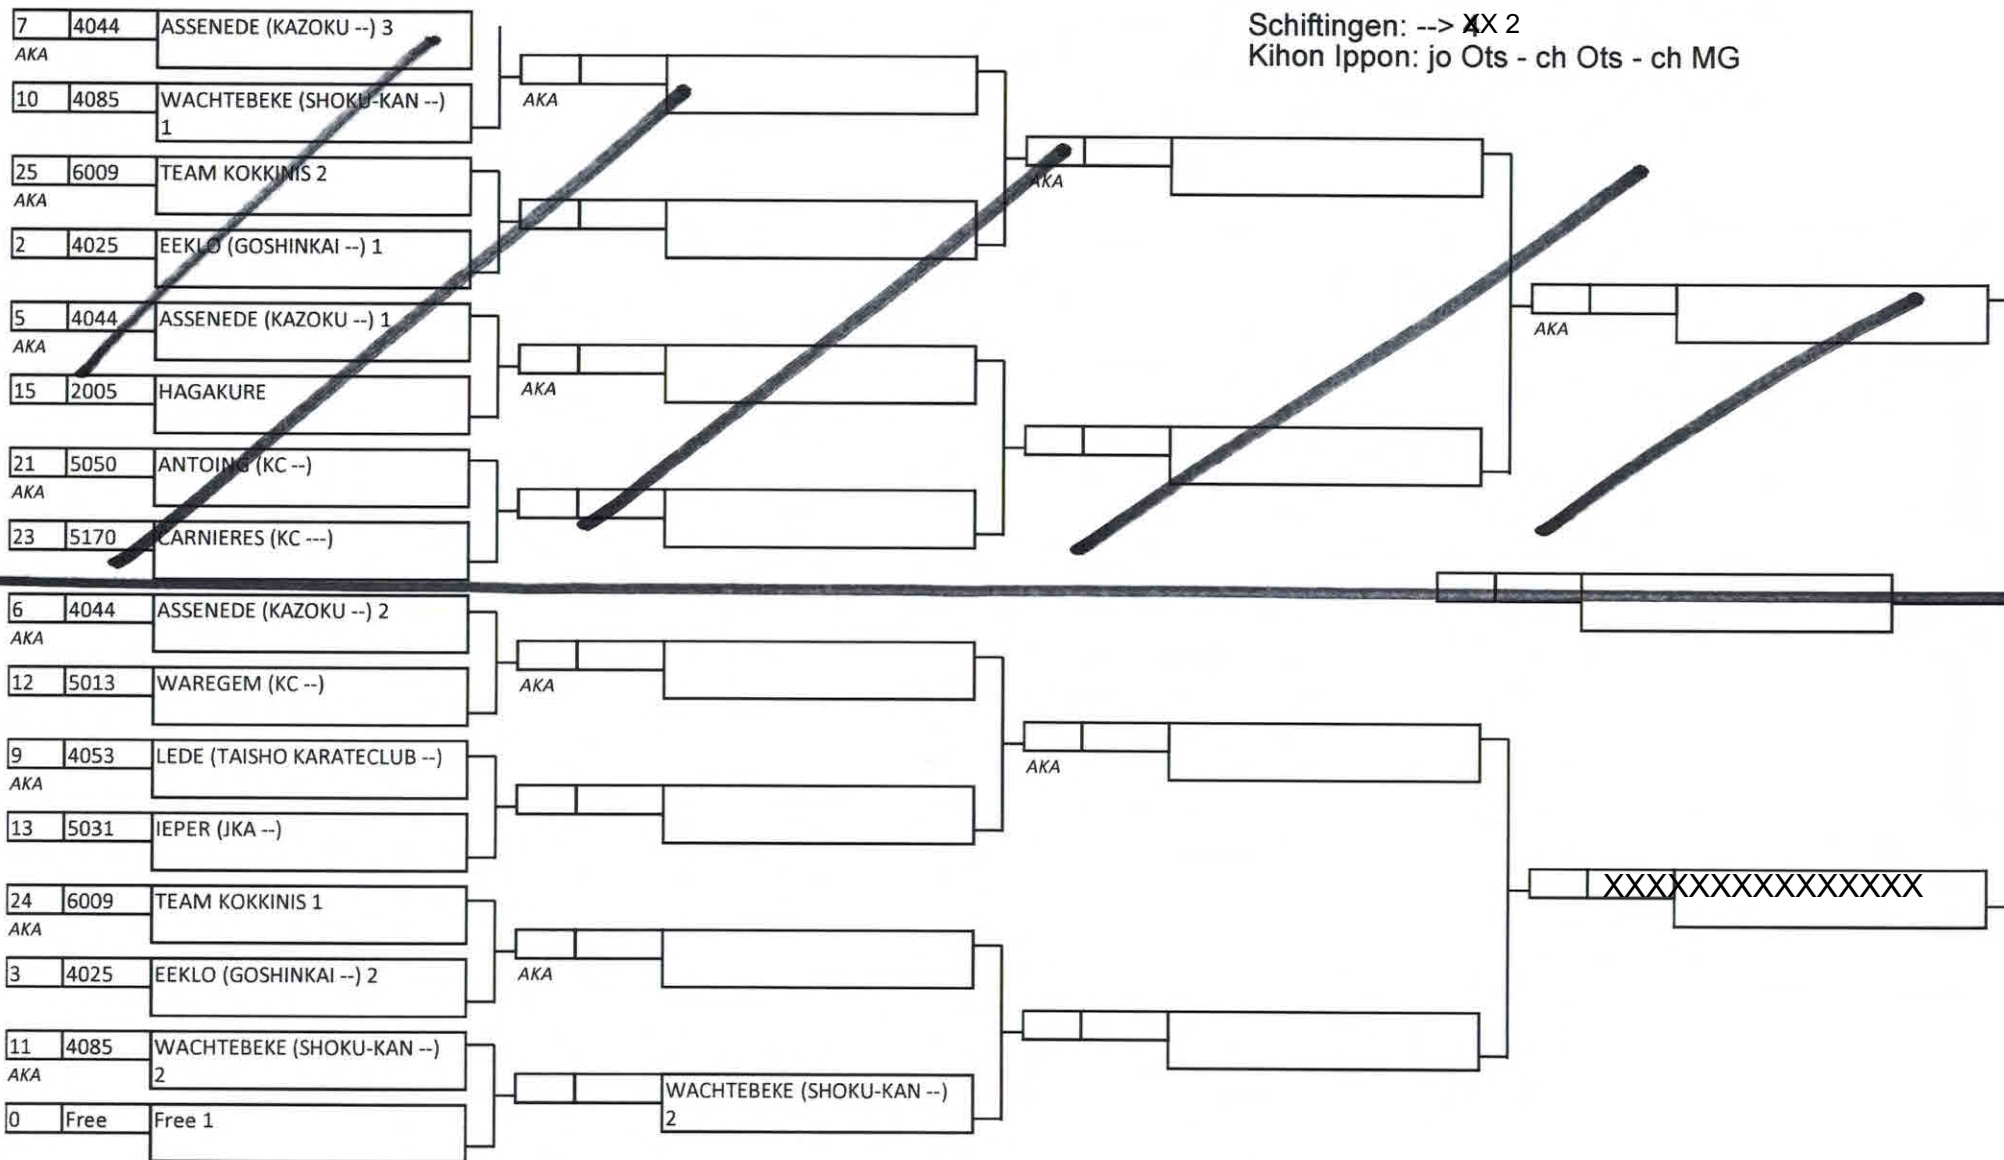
Schiftingen: --> 4X 2
Kihon Ippon: jo Ots - ch Ots - ch MG

| | | |
|---|---|---|
| 7 | 4044 | ASSENEDE (KAZOKU --) 3 |
| AKA | | |
| 10 | 4085 | WACHTEBEKE (SHOKU-KAN --) 1 |
| 25 | 6009 | TEAM KOKKINIS 2 |
| AKA | | |
| 2 | 4025 | EEKLO (GOSHINKAI --) 1 |
| 5 | 4044 | ASSENEDE (KAZOKU --) 1 |
| AKA | | |
| 15 | 2005 | HAGAKURE |
| 21 | 5050 | ANTOING (KC --) |
| AKA | | |
| 23 | 5170 | CARNIERES (KC ---) |
| 6 | 4044 | ASSENEDE (KAZOKU --) 2 |
| AKA | | |
| 12 | 5013 | WAREGEM (KC --) |
| 9 | 4053 | LEDE (TAISHO KARATECLUB --) |
| AKA | | |
| 13 | 5031 | IEPER (JKA --) |
| 24 | 6009 | TEAM KOKKINIS 1 |
| AKA | | |
| 3 | 4025 | EEKLO (GOSHINKAI --) 2 |
| 11 | 4085 | WACHTEBEKE (SHOKU-KAN --) 2 |
| AKA | | |
| 0 | Free | Free 1 |

AKA
AKA
AKA
AKA
AKA
AKA
AKA
AKA
AKA
WACHTEBEKE (SHOKU-KAN --) 2
XXXXXXXXXXXXXXX